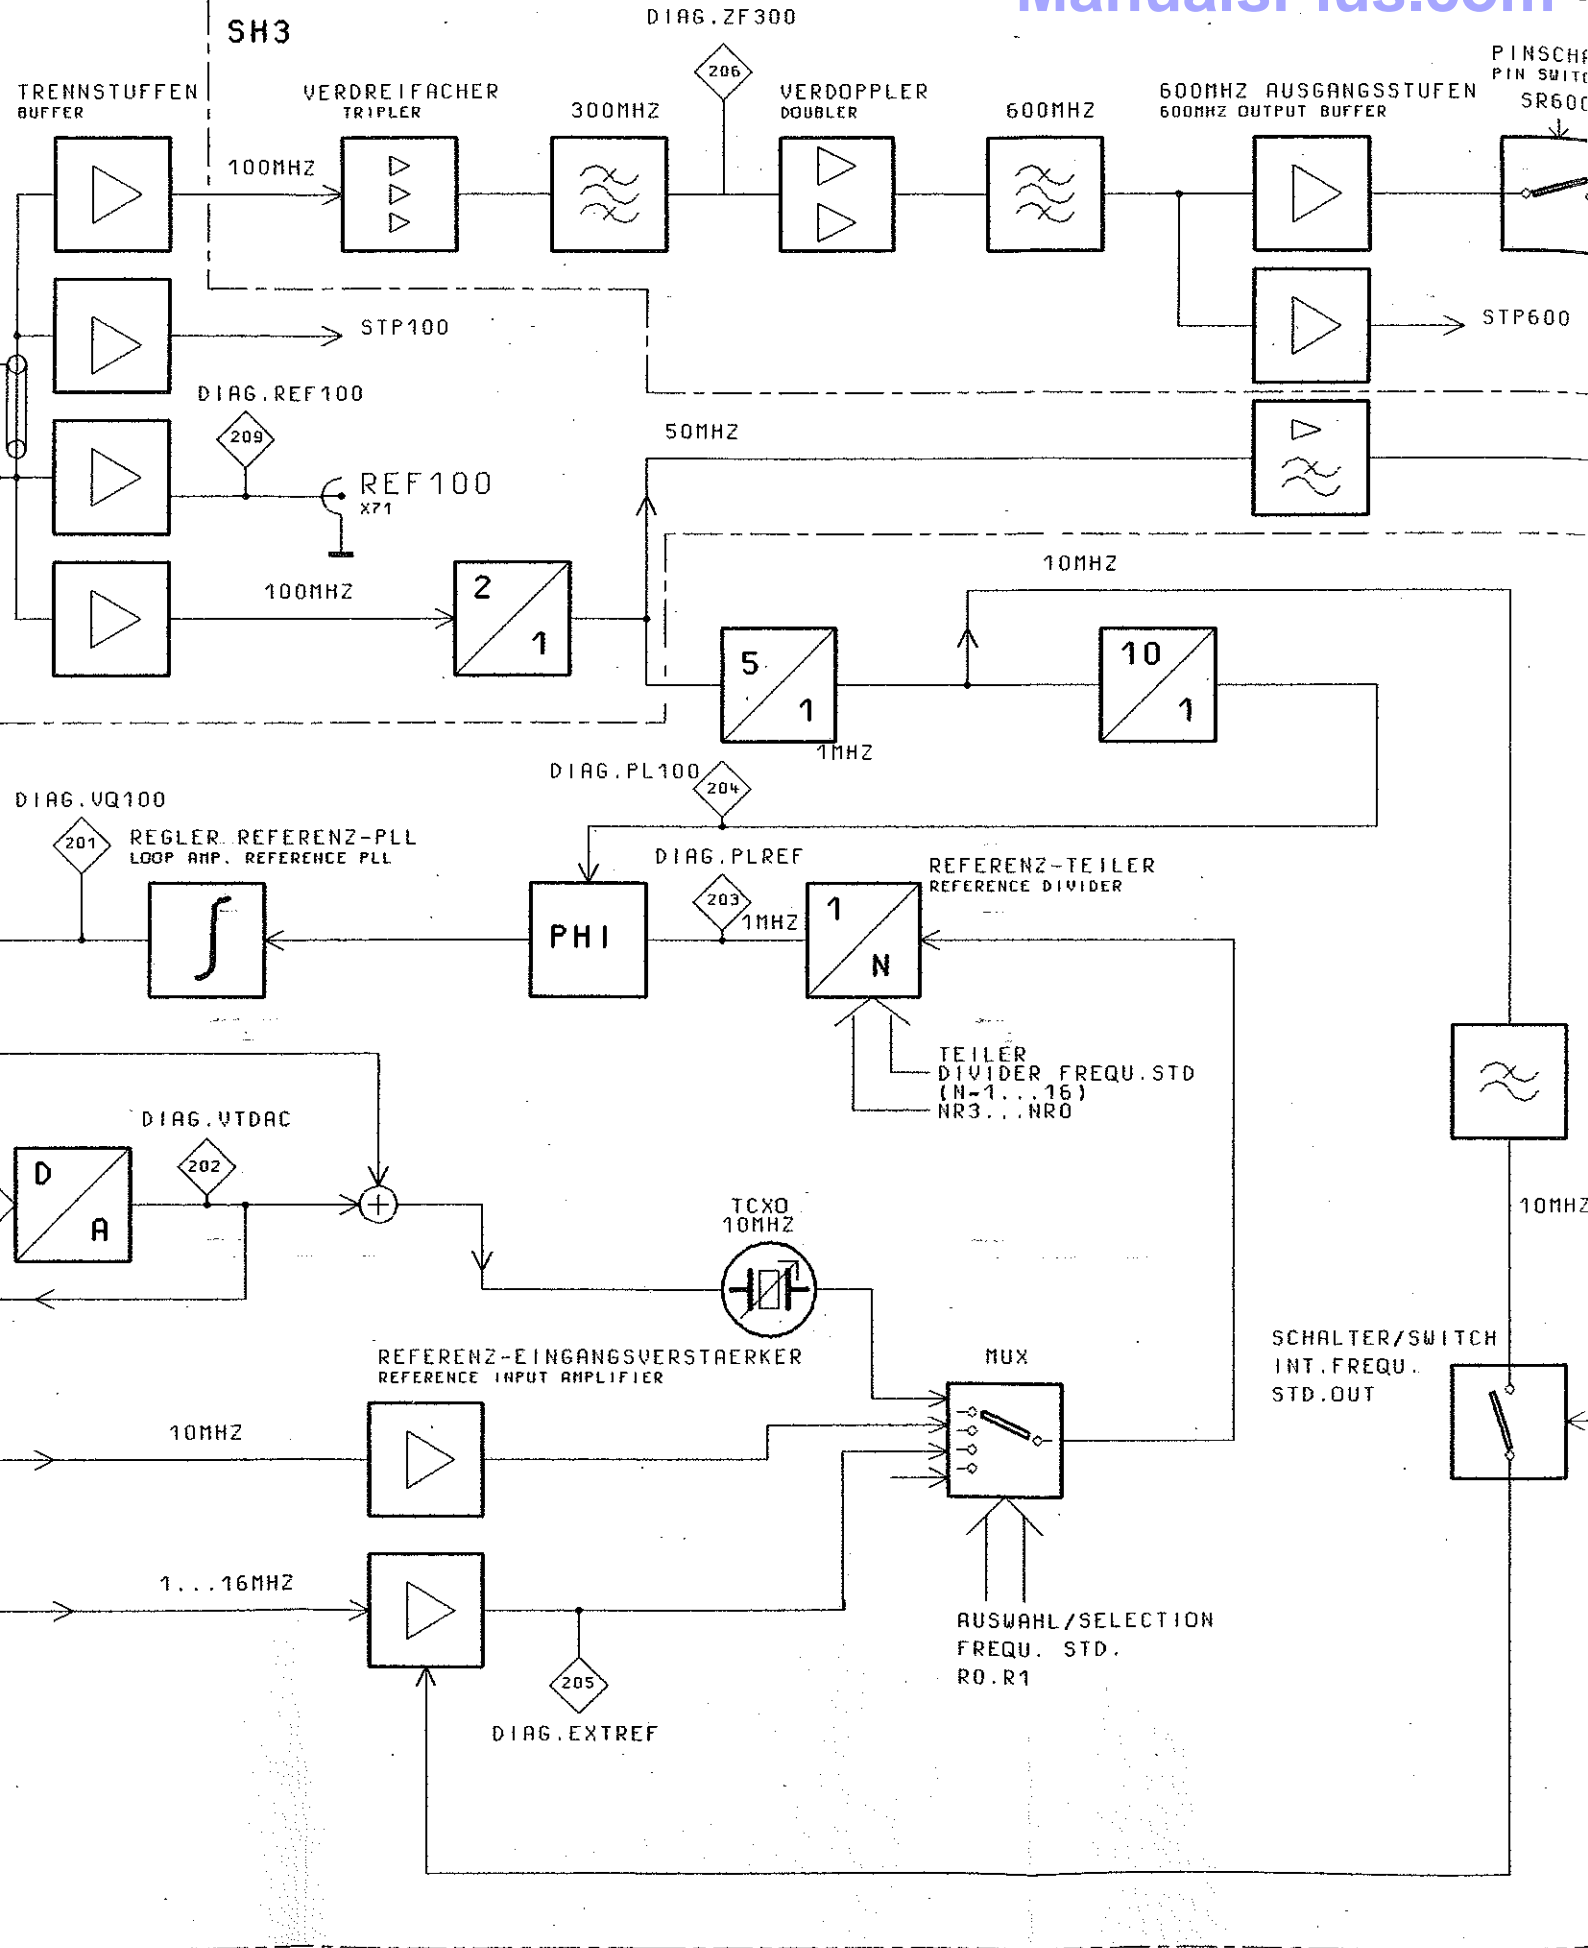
ManualsPlus.com

SH3

DIAG.ZF300

206

TRENNSTUFFEN
BUFFER

VERDREIFACHER
TRIPLER

300MHZ

VERDOPPLER
DOUBLER

600MHZ

600MHZ AUSGANGSSTUFEN
600MHZ OUTPUT BUFFER

PINSCHA
PIN SWITC
SR600

100MHZ

STP100

STP600

DIAG.REF100

209

50MHZ

REF100
X71

10MHZ

100MHZ

2
1

5
1

10
1

1MHZ

DIAG.PL100

204

DIAG.VQ100

201

REGLER REFERENZ-PLL
LOOP AMP. REFERENCE PLL

DIAG.PLREF

203

1MHZ

REFERENZ-TEILER
REFERENCE DIVIDER

PHI

1
N

TEILER
DIVIDER FREQU.STD
(N-1...16)
NR3...NR0

DIAG.VTDAC

202

D
A

TCXO
10MHZ

10MHZ

REFERENZ-EINGANGSVERSTAERKER
REFERENCE INPUT AMPLIFIER

MUX

SCHALTER/SWITCH
INT.FREQU.
STD.OUT

10MHZ

1...16MHZ

AUSWAHL/SELECTION
FREQU. STD.
R0.R1

205

DIAG.EXTREF